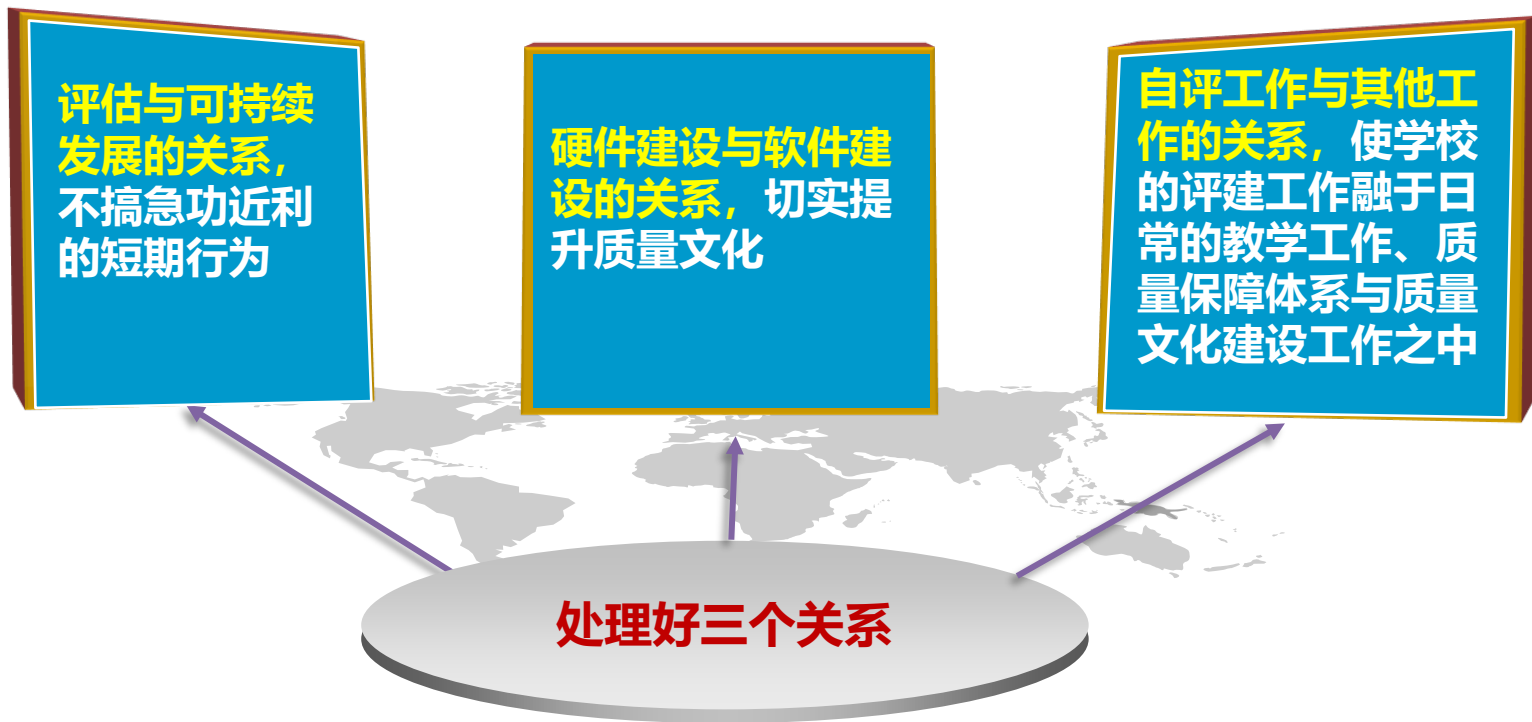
评估与可持续发展的关系，不搞急功近利的短期行为

硬件建设与软件建设的关系，切实提升质量文化

自评工作与其他工作的关系，使学校的评建工作融于日常的教学工作、质量保障体系与质量文化建设工作之中

处理好三个关系